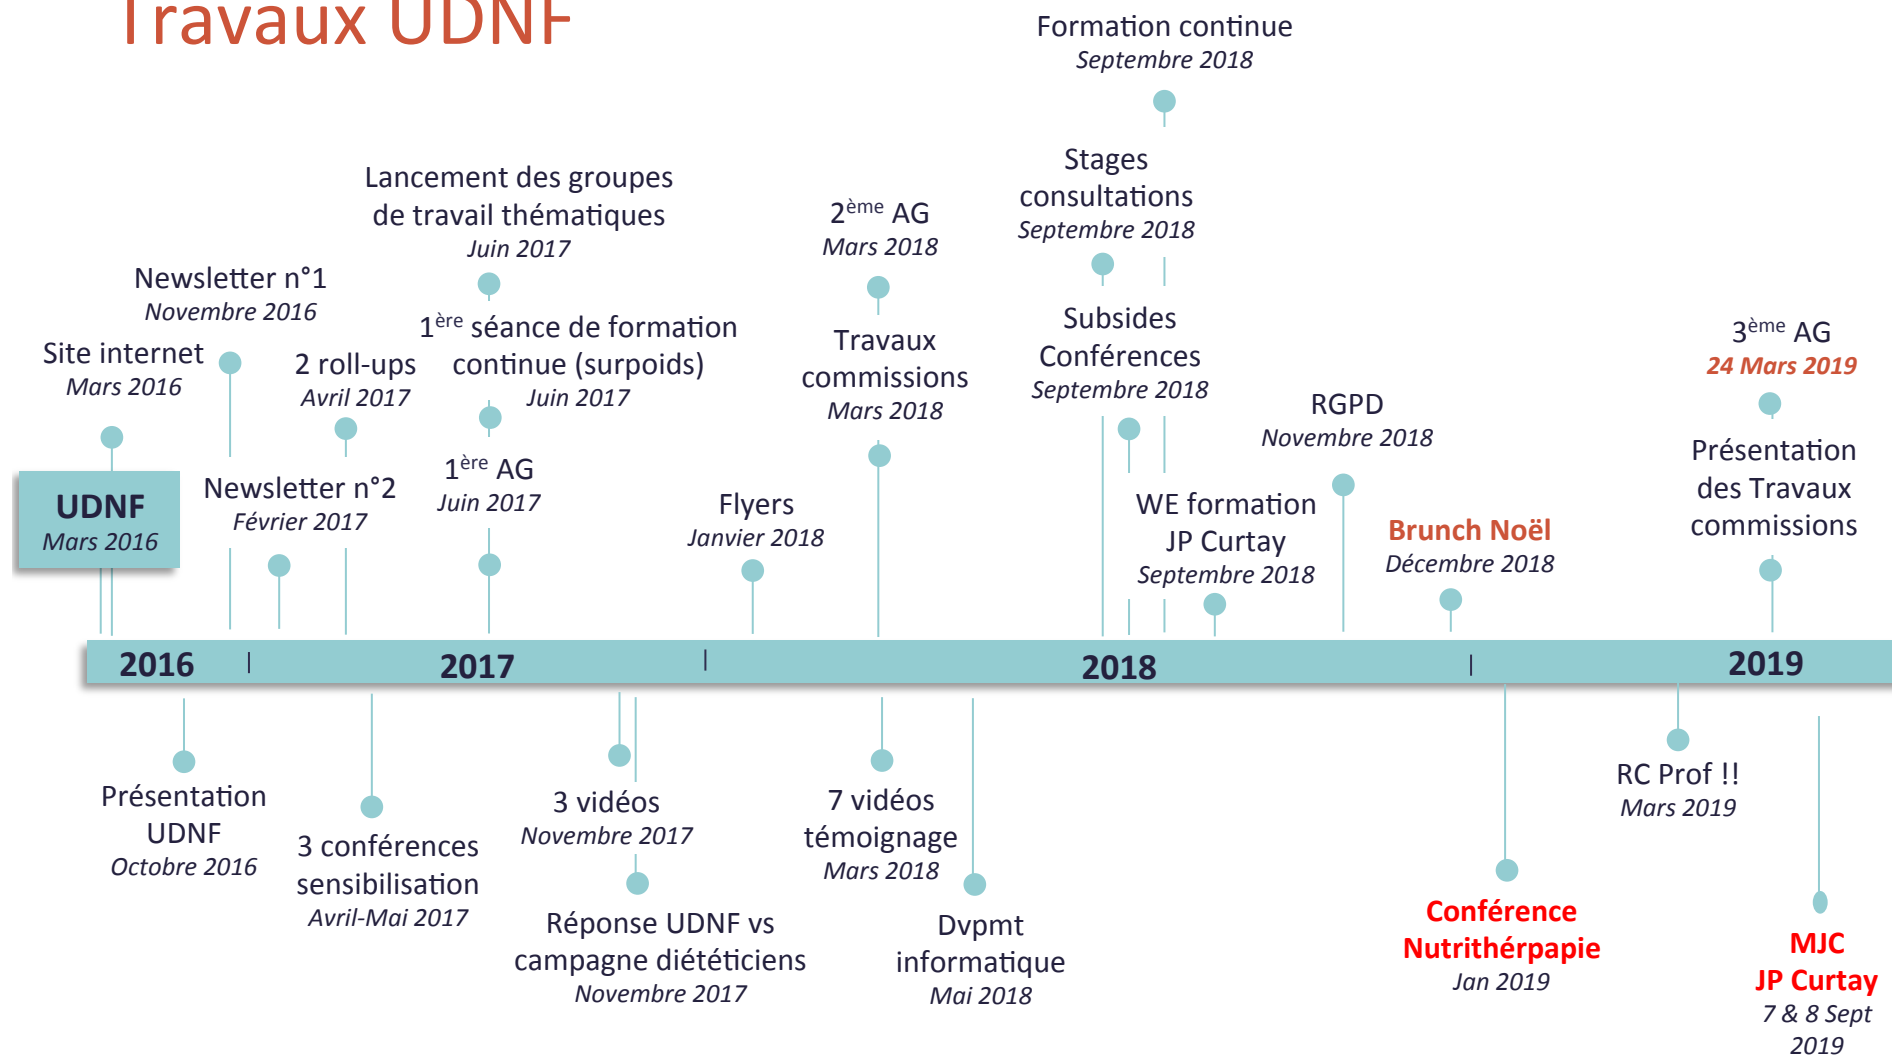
Travaux UDNF

Formation continue
Septembre 2018

Stages consultations
Septembre 2018

Lancement des groupes de travail thématiques
Juin 2017

2ème AG
Mars 2018

Newsletter n°1
Novembre 2016

1ère séance de formation continue (surpoids)
Juin 2017

Subsides Conférences
Septembre 2018

3ème AG
24 Mars 2019

Site internet
Mars 2016

2 roll-ups
Avril 2017

Travaux commissions
Mars 2018

RGPD
Novembre 2018

Présentation des Travaux commissions

1ère AG
Juin 2017

UDNF
Mars 2016

Newsletter n°2
Février 2017

Flyers
Janvier 2018

WE formation JP Curtay
Septembre 2018

Brunch Noël
Décembre 2018

2016 2017 2018 2019

Présentation UDNF
Octobre 2016

3 conférences sensibilisation
Avril-Mai 2017

3 vidéos
Novembre 2017

Réponse UDNF vs campagne diététiciens
Novembre 2017

7 vidéos témoignage
Mars 2018

Dvpmt informatique
Mai 2018

Conférence Nutrithérpapie
Jan 2019

RC Prof !!
Mars 2019

MJC JP Curtay
7 & 8 Sept 2019